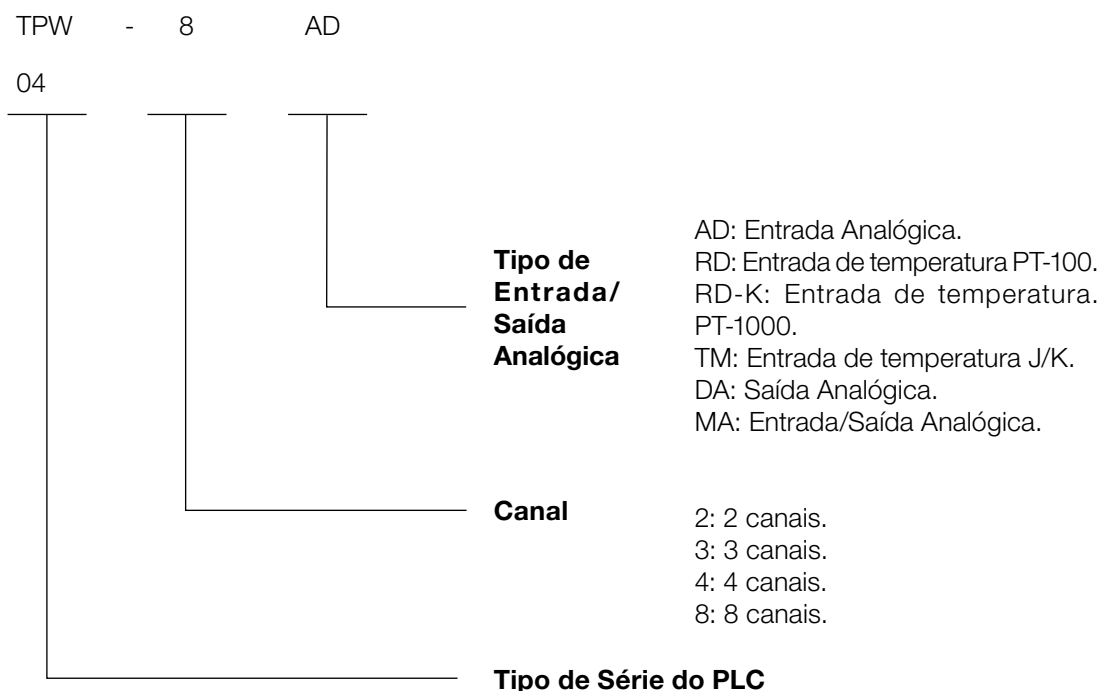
TPW - 8 AD

04

Tipo de Entrada/ Saída Analógica

AD: Entrada Analógica.
RD: Entrada de temperatura PT-100.
RD-K: Entrada de temperatura. PT-1000.
TM: Entrada de temperatura J/K.
DA: Saída Analógica.
MA: Entrada/Saída Analógica.

Canal

2: 2 canais.
3: 3 canais.
4: 4 canais.
8: 8 canais.

Tipo de Série do PLC